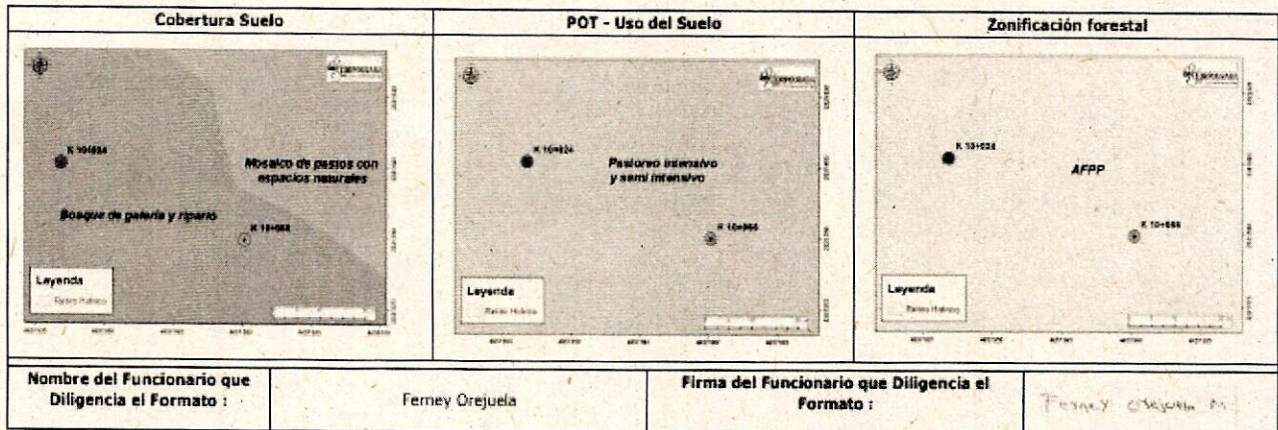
| Cobertura Suelo | POT - Uso del Suelo | Zonificación forestal |
|---|---|---|
| K 10+924 Mosaico de pastos con espacios naturales Bosque de galería y ripario K 10+958 Leyenda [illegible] | K 10+924 Pastoreo intensivo y semi intensivo K 10+966 Leyenda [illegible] | K 10+924 AFPP K 10+966 Leyenda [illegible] |

| Nombre del Funcionario que Diligencia el Formato : | Ferney Orejuela | Firma del Funcionario que Diligencia el Formato : | Ferney Orejuela M |
|---|---|---|---|